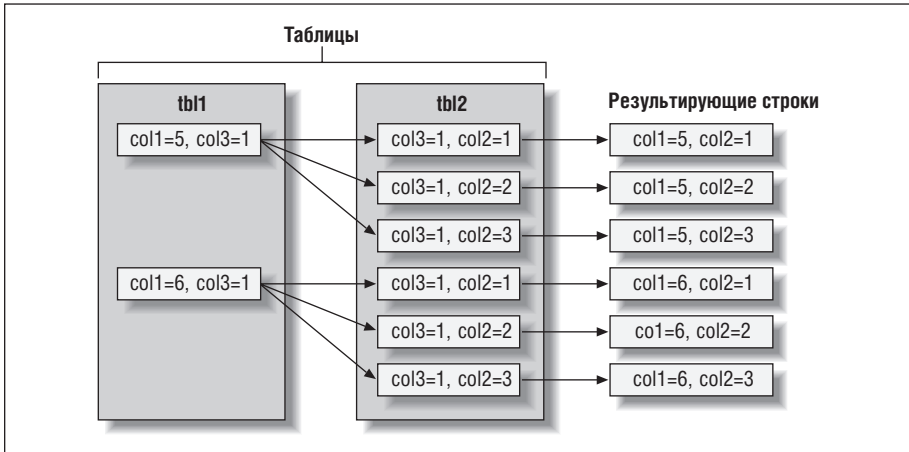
Таблицы

tbl1

col1=5, col3=1

col1=6, col3=1

tbl2

col3=1, col2=1

col3=1, col2=2

col3=1, col2=3

col3=1, col2=1

col3=1, col2=2

col3=1, col2=3

Результирующие строки

col1=5, col2=1

col1=5, col2=2

col1=5, col2=3

col1=6, col2=1

co1=6, col2=2

col1=6, col2=3